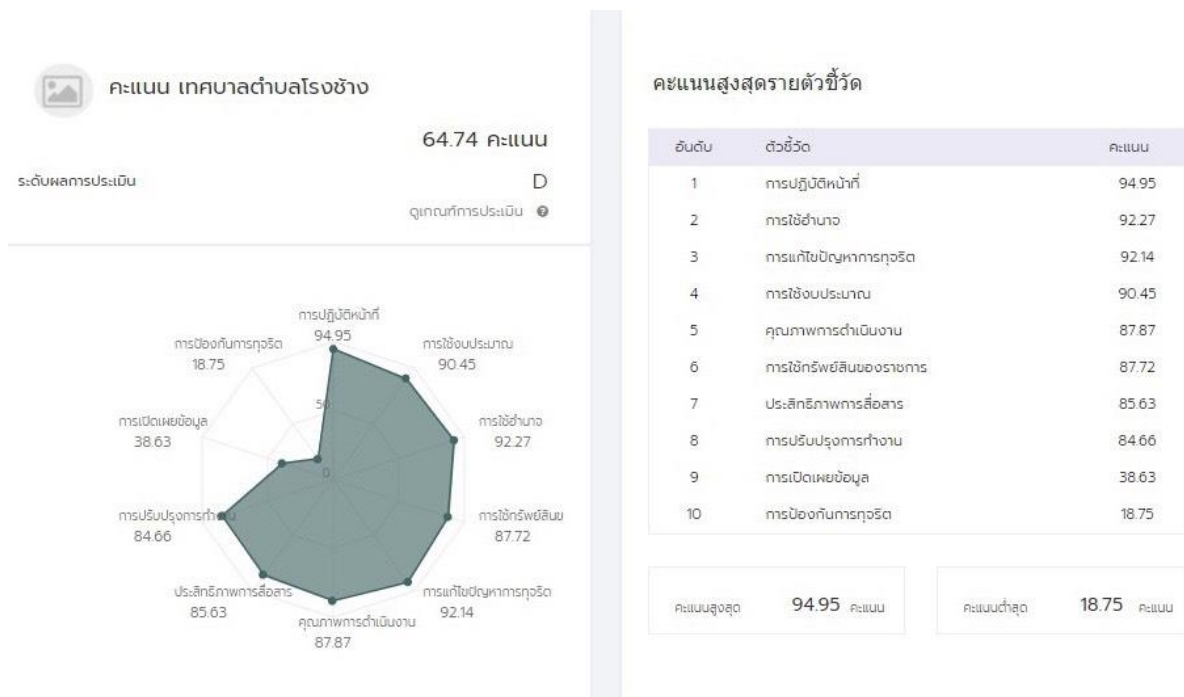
คะแนน เทศบาลตำบลโรงช้าง

64.74 คะแนน

ระดับผลการประเมิน

D

ดูเกณฑ์การประเมิน

การปฏิบัติหน้าที่
94.95

การใช้งบประมาณ
90.45

การใช้อำนาจ
92.27

การใช้ทรัพย์สินฯ
87.72

การแก้ไขปัญหาการทุจริต
92.14

คุณภาพการดำเนินงาน
87.87

ประสิทธิภาพการสื่อสาร
85.63

การปรับปรุงการทำงาน
84.66

การเปิดเผยข้อมูล
38.63

การป้องกันการทุจริต
18.75

50

0

คะแนนสูงสุดรายตัวชี้วัด

| อันดับ | ตัวชี้วัด | คะแนน |
|---|---|---|
| 1 | การปฏิบัติหน้าที่ | 94.95 |
| 2 | การใช้อำนาจ | 92.27 |
| 3 | การแก้ไขปัญหาการทุจริต | 92.14 |
| 4 | การใช้งบประมาณ | 90.45 |
| 5 | คุณภาพการดำเนินงาน | 87.87 |
| 6 | การใช้ทรัพย์สินของราชการ | 87.72 |
| 7 | ประสิทธิภาพการสื่อสาร | 85.63 |
| 8 | การปรับปรุงการทำงาน | 84.66 |
| 9 | การเปิดเผยข้อมูล | 38.63 |
| 10 | การป้องกันการทุจริต | 18.75 |

คะแนนสูงสุด 94.95 คะแนน

คะแนนต่ำสุด 18.75 คะแนน